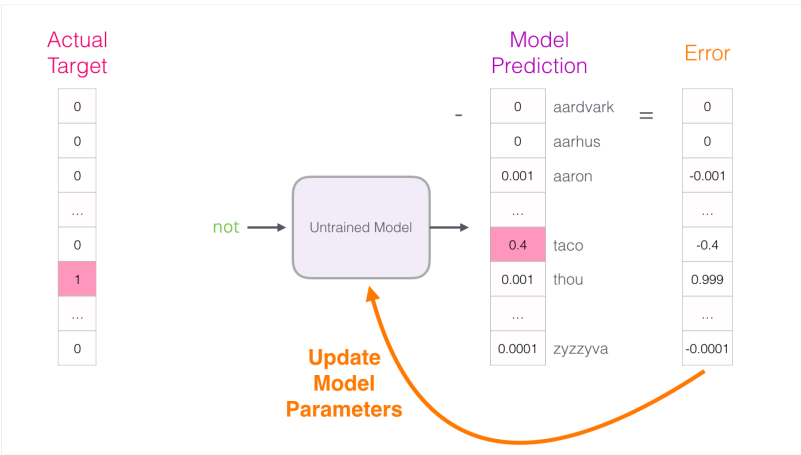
Actual Target

| 0 |
|---|
| 0 |
| 0 |
| ... |
| 0 |
| 1 |
| ... |
| 0 |

not

Untrained Model

Model Prediction

-

| 0 | aardvark |
|---|---|
| 0 | aarhus |
| 0.001 | aaron |
| ... | |
| 0.4 | taco |
| 0.001 | thou |
| ... | |
| 0.0001 | zyzzyva |

=

Error

| 0 |
|---|
| 0 |
| -0.001 |
| ... |
| -0.4 |
| 0.999 |
| ... |
| -0.0001 |

Update Model Parameters